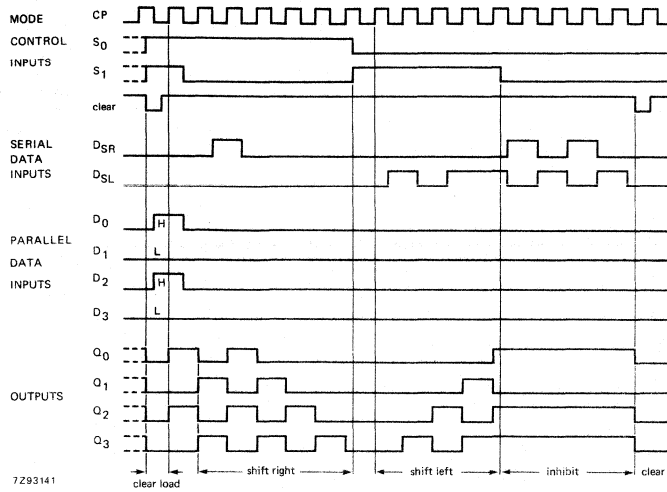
MODE CONTROL INPUTS

CP

$S_0$

$S_1$

clear

SERIAL DATA INPUTS

$D_{SR}$

$D_{SL}$

PARALLEL DATA INPUTS

$D_0$

H

$D_1$

L

$D_2$

H

$D_3$

L

OUTPUTS

$Q_0$

$Q_1$

$Q_2$

$Q_3$

7Z93141

clear load

shift right

shift left

inhibit

clear